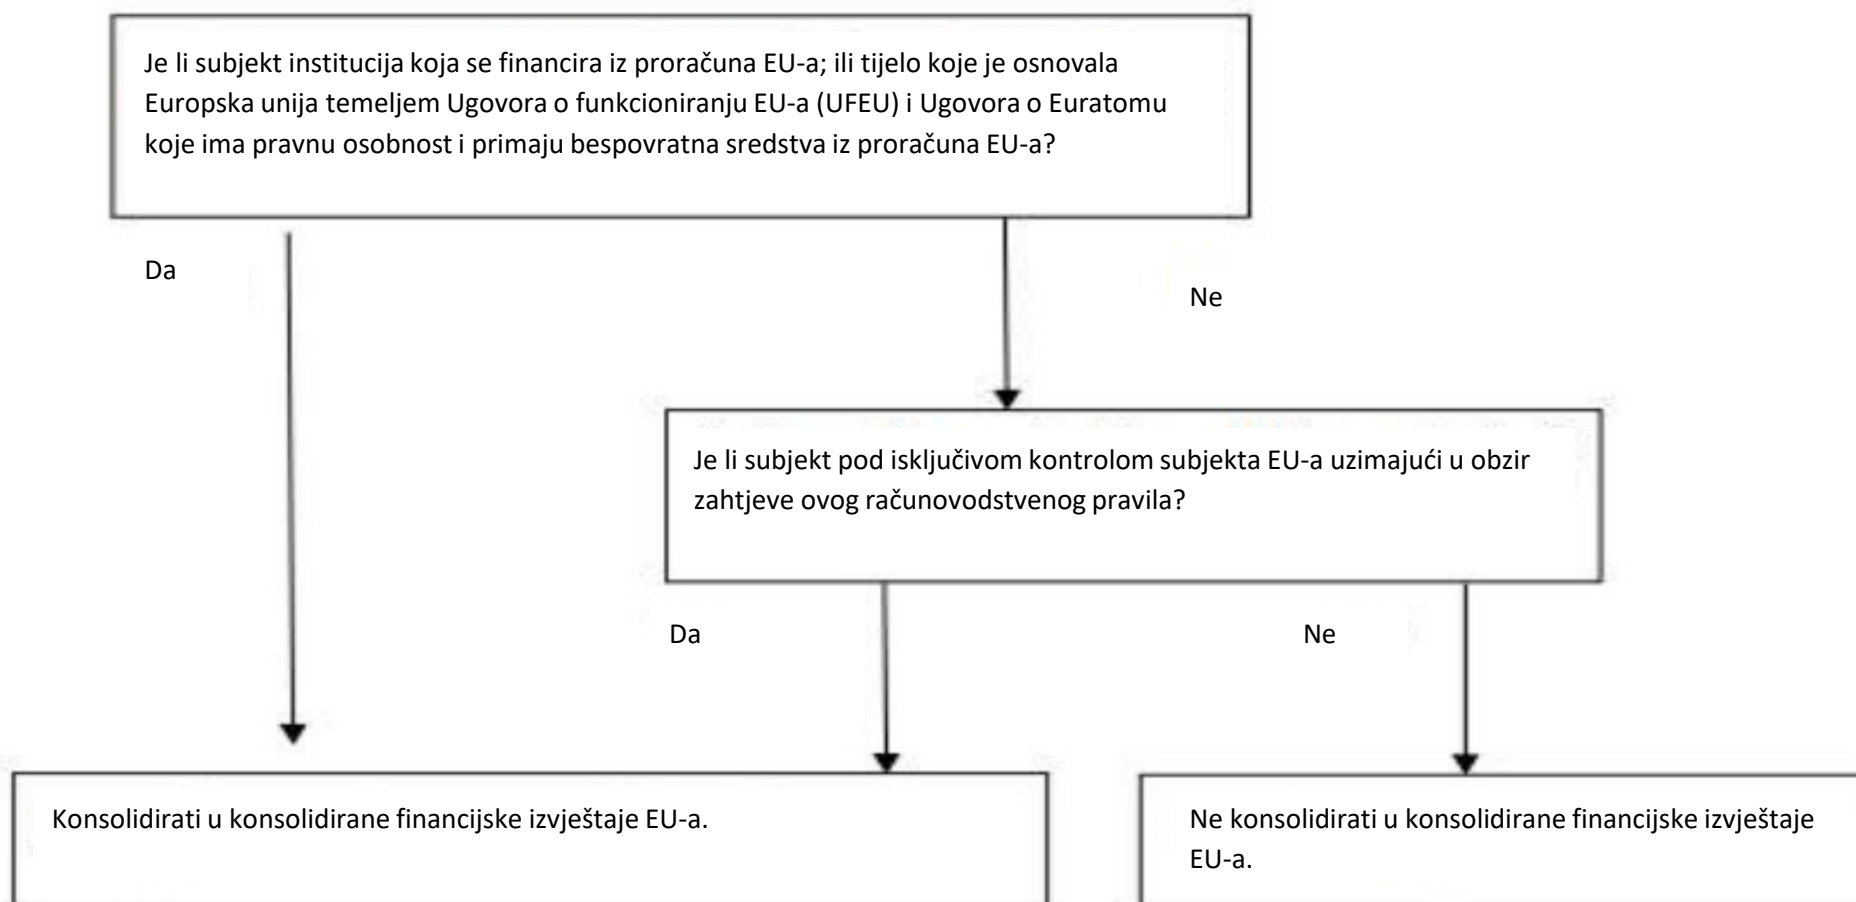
Je li subjekt institucija koja se financira iz proračuna EU-a; ili tijelo koje je osnovala Europska unija temeljem Ugovora o funkcioniranju EU-a (UFEU) i Ugovora o Euratomu koje ima pravnu osobnost i primaju bespovratna sredstva iz proračuna EU-a?

Da

Ne

Je li subjekt pod isključivom kontrolom subjekta EU-a uzimajući u obzir zahtjeve ovog računovodstvenog pravila?

Da

Ne

Konsolidirati u konsolidirane financijske izvještaje EU-a.

Ne konsolidirati u konsolidirane financijske izvještaje EU-a.